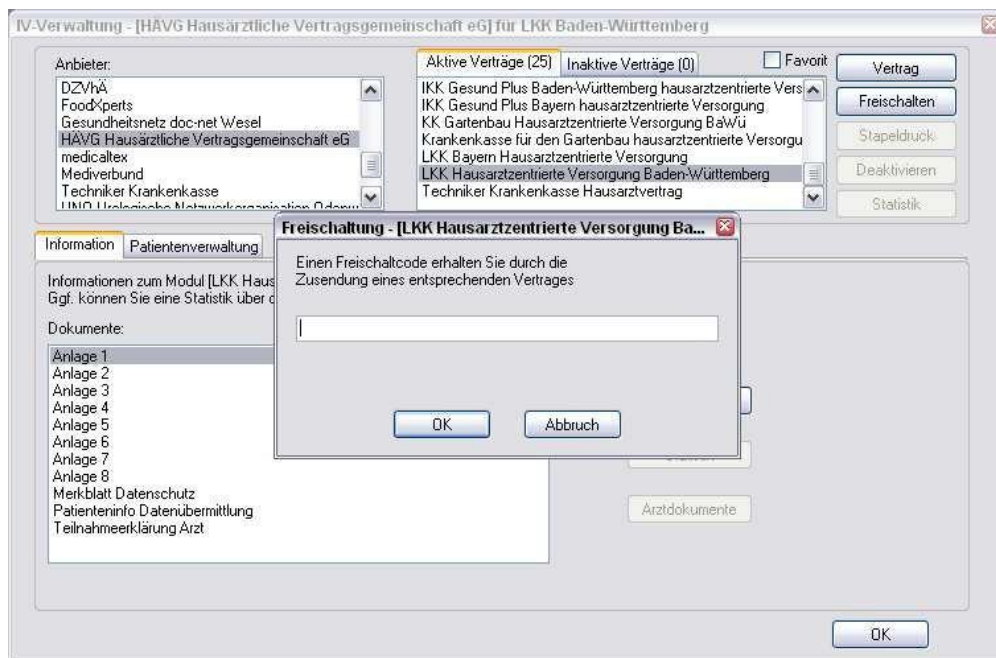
IV-Verwaltung - [HÄVG Hausärztliche Vertragsgemeinschaft eG] für LKK Baden-Württemberg

Anbieter:
DZVhÄ
FoodXperts
Gesundheitsnetz doc-net Wesel
HÄVG Hausärztliche Vertragsgemeinschaft eG
medicaltex
Mediverbund
Techniker Krankenkasse
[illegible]

Aktive Verträge (25)
Inaktive Verträge (0)
Favorit
IKK Gesund Plus Baden-Württemberg hausarztzentrierte Vers
IKK Gesund Plus Bayern hausarztzentrierte Versorgung
KK Gartenbau Hausarztzentrierte Versorgung BaWü
Krankenkasse für den Gartenbau hausarztzentrierte Versorgu
LKK Bayern Hausarztzentrierte Versorgung
LKK Hausarztzentrierte Versorgung Baden-Württemberg
Techniker Krankenkasse Hausarztvertrag

Vertrag
Freischalten
Stapeldruck
Deaktivieren
Statistik

Information
Patientenverwaltung

Informationen zum Modul [LKK Haus
Ggf. können Sie eine Statistik über d

Dokumente:
Anlage 1
Anlage 2
Anlage 3
Anlage 4
Anlage 5
Anlage 6
Anlage 7
Anlage 8
Merkblatt Datenschutz
Patienteninfo Datenübermittlung
Teilnahmeerklärung Arzt

Arztdokumente

OK

Freischaltung - [LKK Hausarztzentrierte Versorgung Ba...

Einen Freischaltcode erhalten Sie durch die Zusendung eines entsprechenden Vertrages

OK
Abbruch